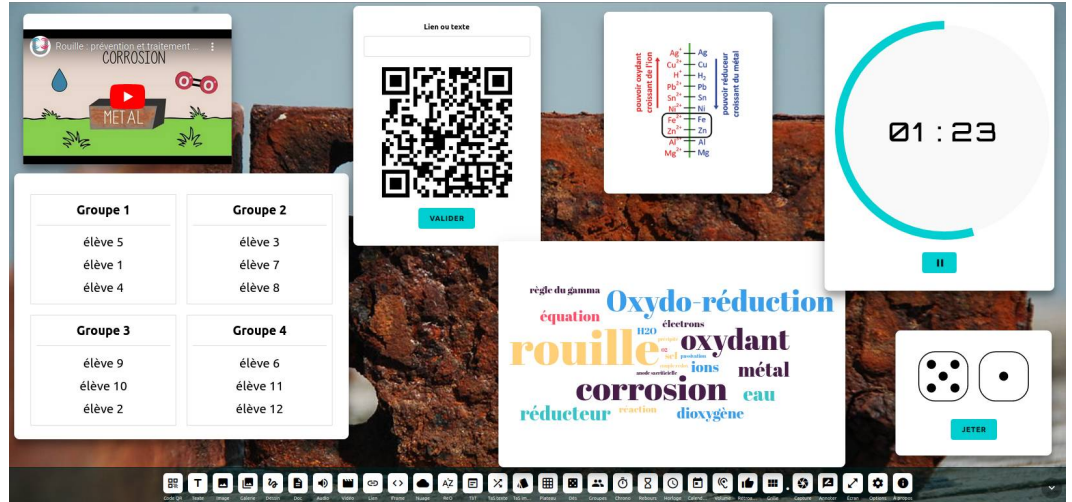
Rouille : prévention et traitement ...
CORROSION
METAL

Lien ou texte
VALIDER

pouvoir oxydant croissant de l'ion
$Ag^+$ Ag
$Cu^{2+}$ Cu
$H^+$ $H_2$
$Pb^{2+}$ Pb
$Sn^{2+}$ Sn
$Ni^{2+}$ Ni
$Fe^{2+}$ Fe
$Zn^{2+}$ Zn
$Al^{3+}$ Al
$Mg^{2+}$ Mg
pouvoir réducteur croissant du métal

01 : 23

| Groupe 1 | Groupe 2 |
|---|---|
| élève 5 | élève 3 |
| élève 1 | élève 7 |
| élève 4 | élève 8 |

| Groupe 3 | Groupe 4 |
|---|---|
| élève 9 | élève 6 |
| élève 10 | élève 11 |
| élève 2 | élève 12 |

règle du gamma
Oxydo-réduction
équation
électrons
H2O
oxydant
rouille
ions
métal
corrosion
eau
réducteur
réaction
dioxygène
mode sacrificiel

JETER

Code QR Texte Image Galerie Dessin Doc Audio Vidéo Lien Iframe Nuage AirQ TXT Tab.texte Tab.im. Plateau Dés Groupes Chrono Rebours Horloge Calend. Volume Retroa Grille Capture Annoter Écran Options À propos